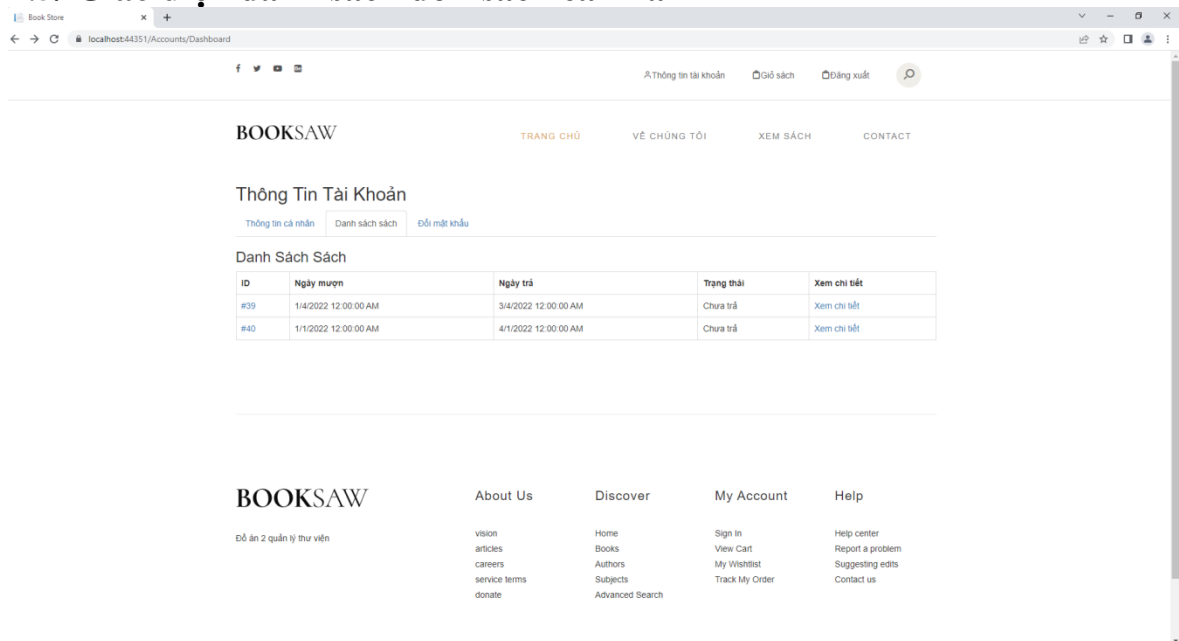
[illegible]

Book Store

localhost:44351/Accounts/Dashboard

Thông tin tài khoản Giỏ sách Đăng xuất

BOOKSAW

TRANG CHỦ VỀ CHÚNG TÔI XEM SÁCH CONTACT

Thông Tin Tài Khoản

Thông tin cá nhân Danh sách sách Đổi mật khẩu

Danh Sách Sách

| ID | Ngày mượn | Ngày trả | Trạng thái | Xem chi tiết |
|---|---|---|---|---|
| #39 | 1/4/2022 12:00:00 AM | 3/4/2022 12:00:00 AM | Chưa trả | Xem chi tiết |
| #40 | 1/1/2022 12:00:00 AM | 4/1/2022 12:00:00 AM | Chưa trả | Xem chi tiết |

BOOKSAW

Đồ án 2 quản lý thư viện

About Us

vision
articles
careers
service terms
donate

Discover

Home
Books
Authors
Subjects
Advanced Search

My Account

Sign In
View Cart
My Wishtlist
Track My Order

Help

Help center
Report a problem
Suggesting edits
Contact us